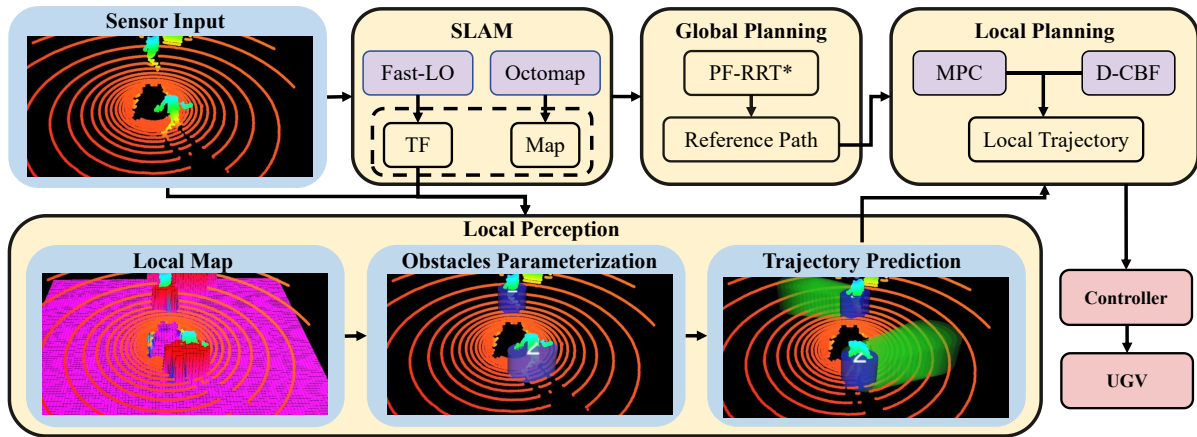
Sensor Input

SLAM

Fast-LO

Octomap

TF

Map

Global Planning

PF-RRT*

Reference Path

Local Planning

MPC

D-CBF

Local Trajectory

Local Perception

Local Map

Obstacles Parameterization

Trajectory Prediction

Controller

UGV